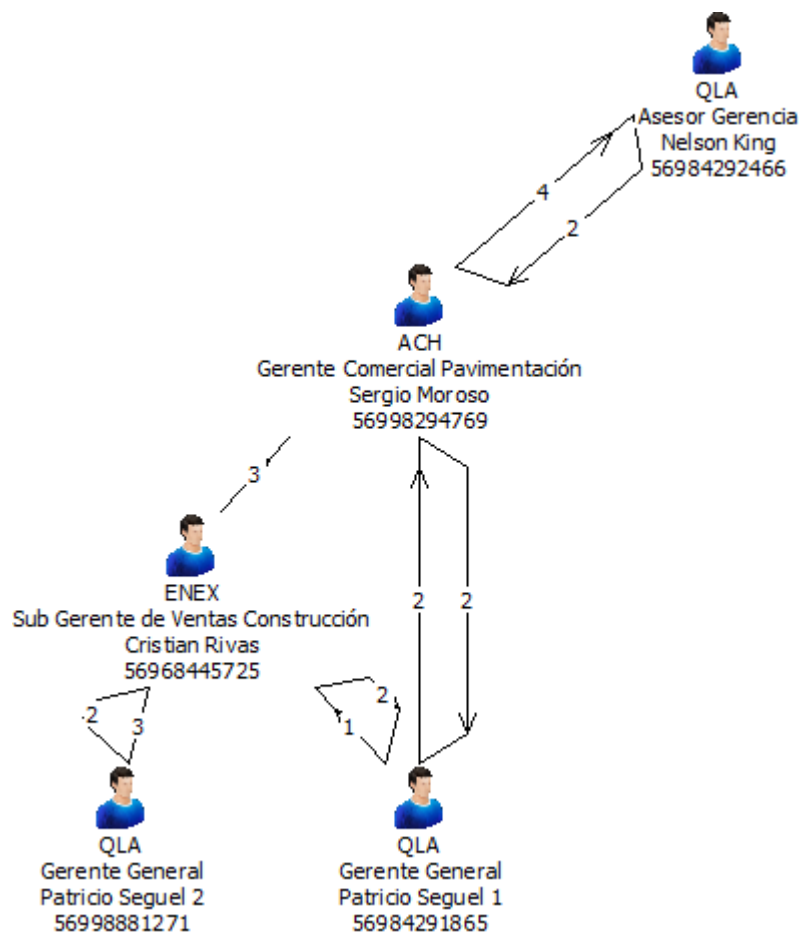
QLA
Asesor Gerencia
Nelson King
56984292466

4

2

ACH
Gerente Comercial Pavimentación
Sergio Moroso
56998294769

3

ENEX
Sub Gerente de Ventas Construcción
Cristian Rivas
56968445725

2

2

2

3

2

1

QLA
Gerente General
Patricio Seguel 2
56998881271

QLA
Gerente General
Patricio Seguel 1
56984291865